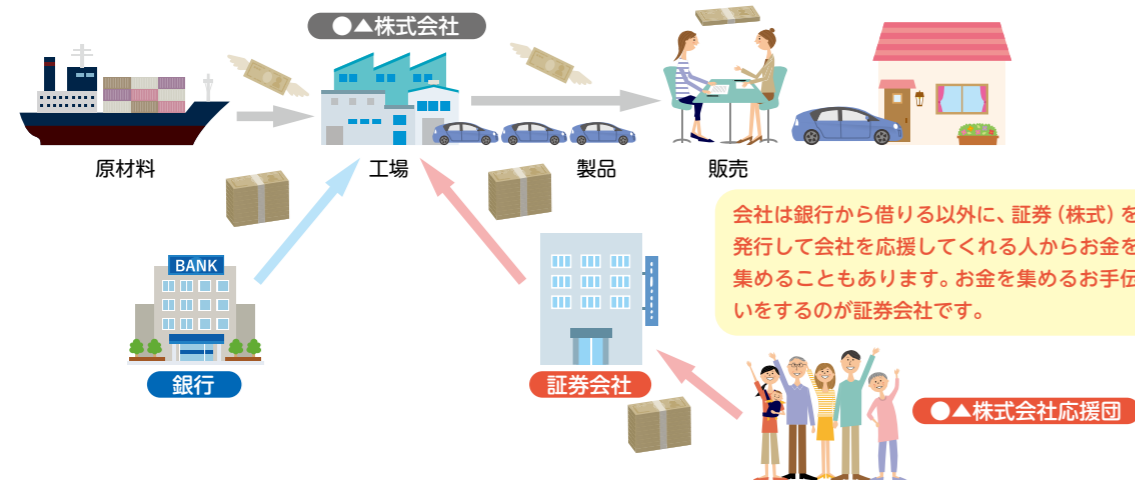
●▲株式会社

原材料

工場

製品

販売

BANK

銀行

会社は銀行から借りる以外に、証券（株式）を発行して会社を応援してくれる人からお金を集めることもあります。お金を集めるお手伝いをするのが証券会社です。

証券会社

●▲株式会社応援団